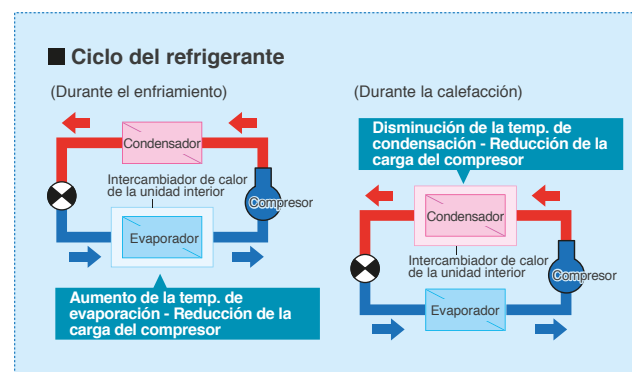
■ Ciclo del refrigerante

(Durante el enfriamiento)

Condensador

Intercambiador de calor de la unidad interior

Compresor

Evaporador

Aumento de la temp. de evaporación - Reducción de la carga del compresor

(Durante la calefacción)

Disminución de la temp. de condensación - Reducción de la carga del compresor

Condensador

Intercambiador de calor de la unidad interior

Compresor

Evaporador